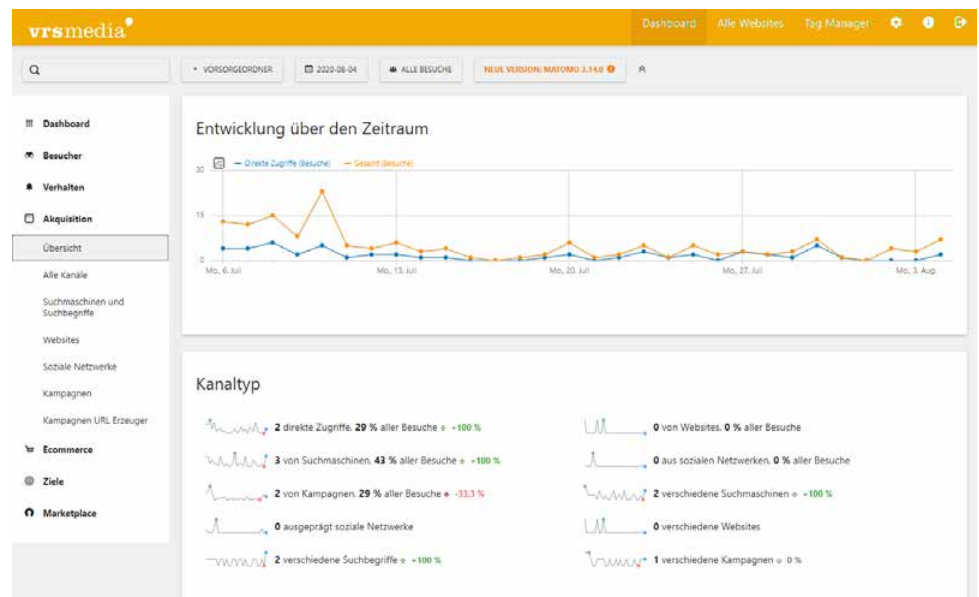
vrsmedia

Dashboard Alle Websites Tag Manager

VORSORGEORDNER 2020-08-04 ALLE BESUCHE NEUE VERSION: MATOMO 3.14.0

Dashboard
Besucher
Verhalten
Akquisition
Übersicht
Alle Kanäle
Suchmaschinen und Suchbegriffe
Websites
Soziale Netzwerke
Kampagnen
Kampagnen URL Erzeuger
Ecommerce
Ziele
Marketplace

Entwicklung über den Zeitraum

— Direkte Zugriffe (Besuche) — Gesamt (Besuche)

30
15
0
Mo, 6. Jul
Mo, 13. Jul
Mo, 20. Jul
Mo, 27. Jul
Mo, 3. Aug

Kanaltyp

2 direkte Zugriffe, 29 % aller Besuche +100 %
3 von Suchmaschinen, 43 % aller Besuche +100 %
2 von Kampagnen, 29 % aller Besuche -33,3 %
0 ausgeprägt soziale Netzwerke
2 verschiedene Suchbegriffe +100 %

0 von Websites, 0 % aller Besuche
0 aus sozialen Netzwerken, 0 % aller Besuche
2 verschiedene Suchmaschinen +100 %
0 verschiedene Websites
1 verschiedene Kampagnen 0 %